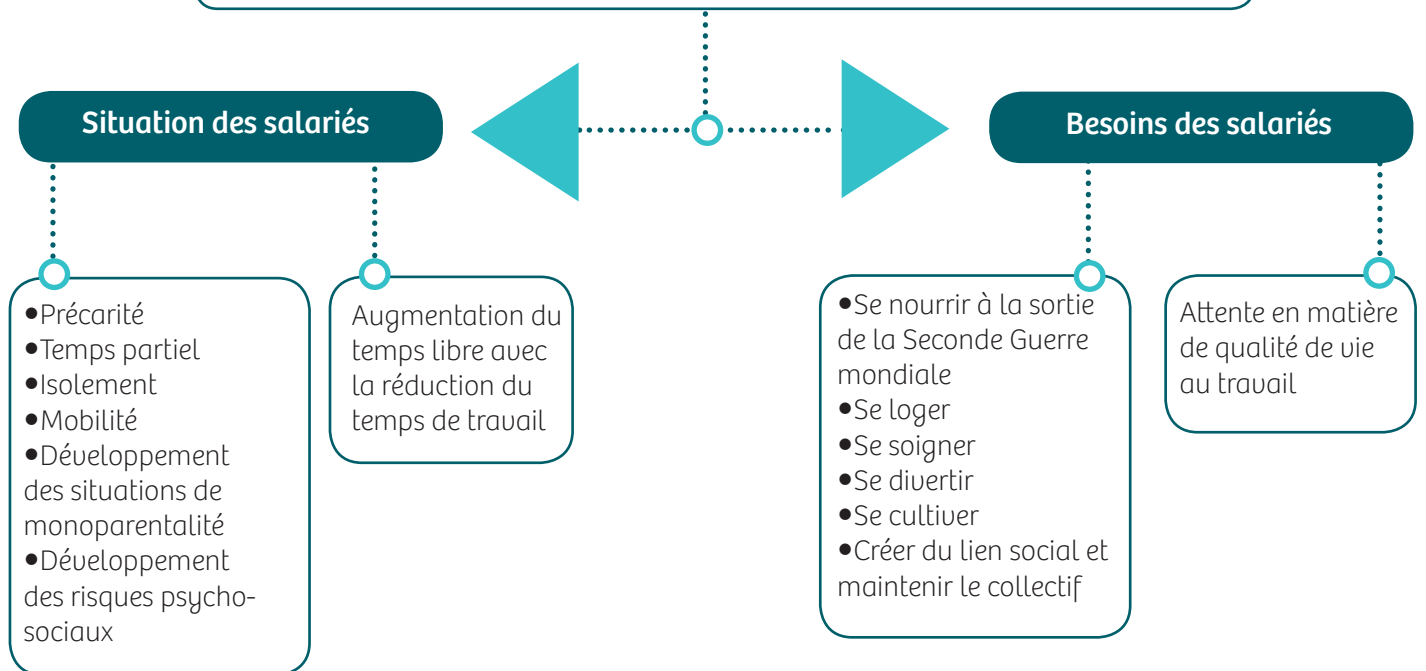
Situation des salariés

Besoins des salariés

•Précarité
•Temps partiel
•Isolement
•Mobilité
•Développement des situations de monoparentalité
•Développement des risques psycho-sociaux

Augmentation du temps libre avec la réduction du temps de travail

•Se nourrir à la sortie de la Seconde Guerre mondiale
•Se loger
•Se soigner
•Se divertir
•Se cultiver
•Créer du lien social et maintenir le collectif

Attente en matière de qualité de vie au travail